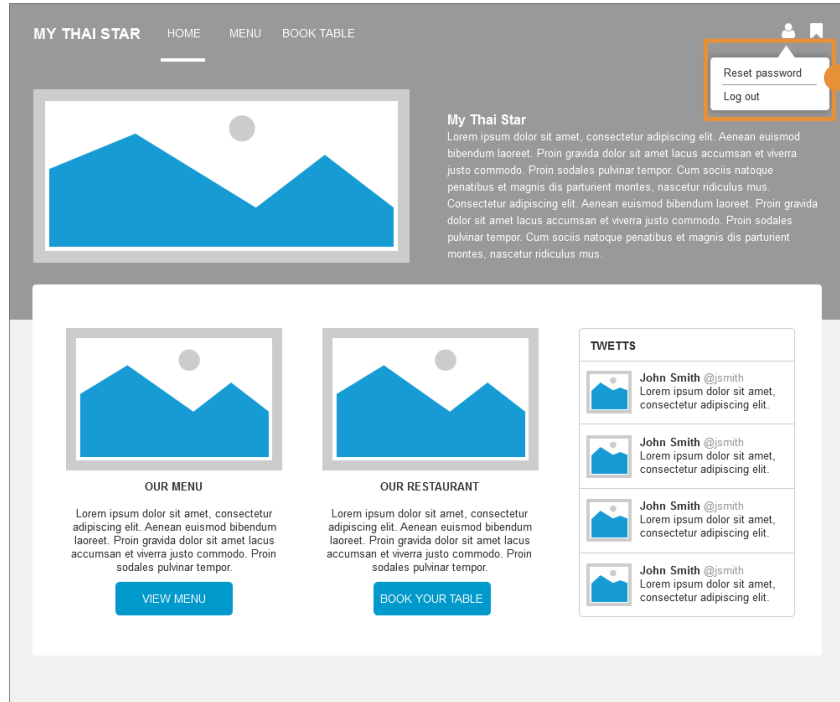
MY THAI STAR HOME MENU BOOK TABLE

Reset password
Log out

My Thai Star
Lorem ipsum dolor sit amet, consectetur adipiscing elit. Aenean euismod bibendum laoreet. Proin gravida dolor sit amet lacus accumsan et viverra justo commodo. Proin sodales pulvinar tempor. Cum sociis natoque penatibus et magnis dis parturient montes, nascetur ridiculus mus. Consectetur adipiscing elit. Aenean euismod bibendum laoreet. Proin gravida dolor sit amet lacus accumsan et viverra justo commodo. Proin sodales pulvinar tempor. Cum sociis natoque penatibus et magnis dis parturient montes, nascetur ridiculus mus.

OUR MENU
Lorem ipsum dolor sit amet, consectetur adipiscing elit. Aenean euismod bibendum laoreet. Proin gravida dolor sit amet lacus accumsan et viverra justo commodo. Proin sodales pulvinar tempor.
VIEW MENU

OUR RESTAURANT
Lorem ipsum dolor sit amet, consectetur adipiscing elit. Aenean euismod bibendum laoreet. Proin gravida dolor sit amet lacus accumsan et viverra justo commodo. Proin sodales pulvinar tempor.
BOOK YOUR TABLE

TWETTS
John Smith @jsmith
Lorem ipsum dolor sit amet, consectetur adipiscing elit.
John Smith @jsmith
Lorem ipsum dolor sit amet, consectetur adipiscing elit.
John Smith @jsmith
Lorem ipsum dolor sit amet, consectetur adipiscing elit.
John Smith @jsmith
Lorem ipsum dolor sit amet, consectetur adipiscing elit.